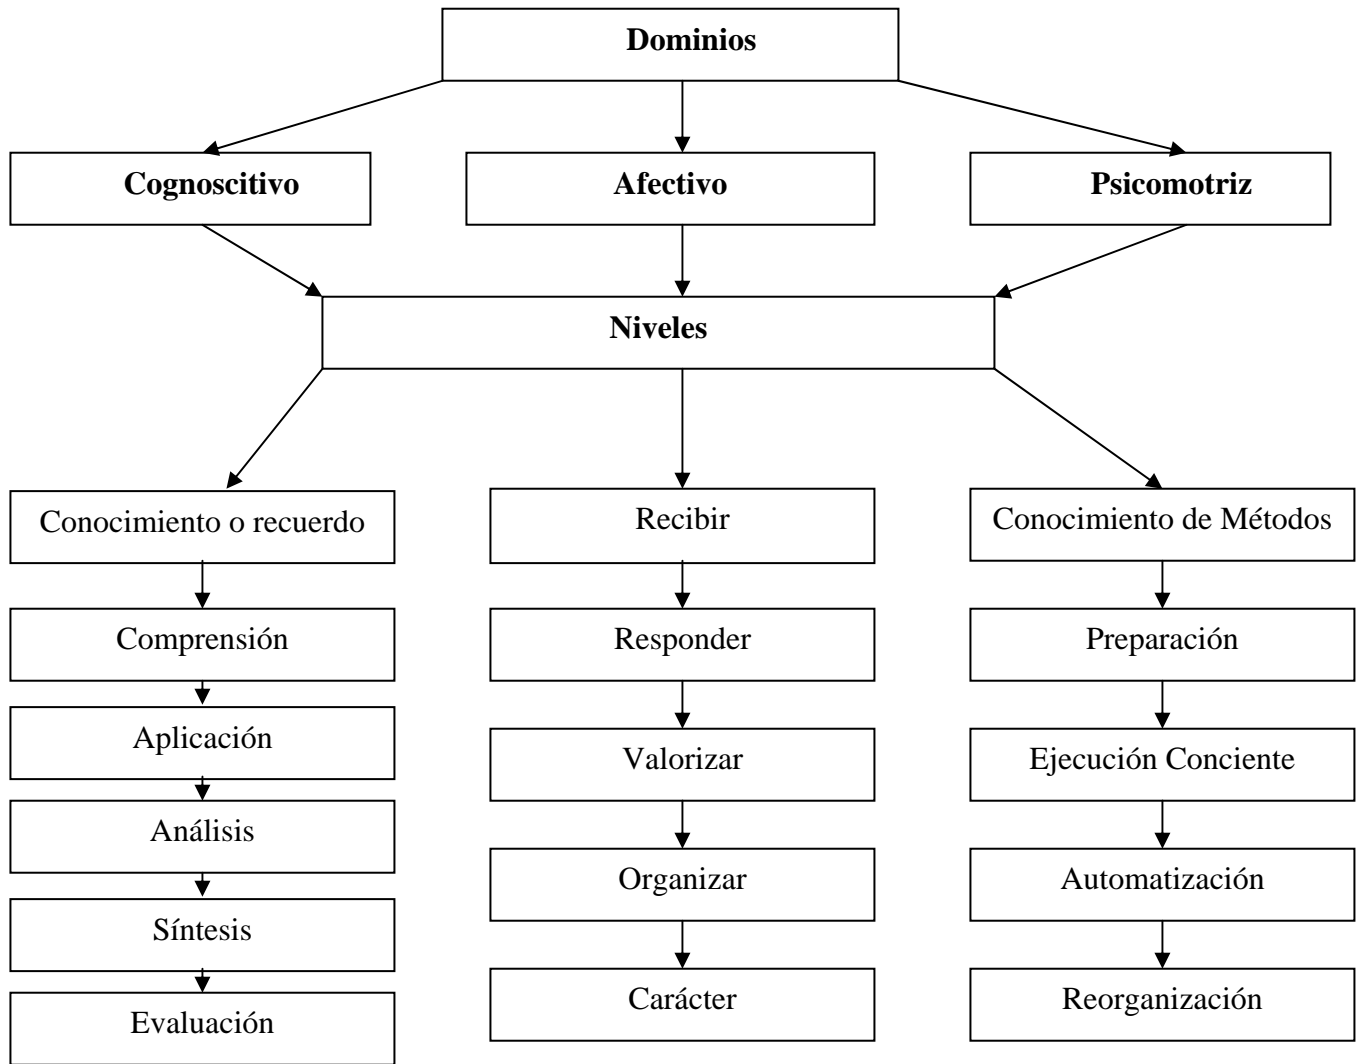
Dominios

Cognoscitivo

Afectivo

Psicomotriz

Niveles

Conocimiento o recuerdo

Comprensión

Aplicación

Análisis

Síntesis

Evaluación

Recibir

Responder

Valorizar

Organizar

Carácter

Conocimiento de Métodos

Preparación

Ejecución Conciente

Automatización

Reorganización